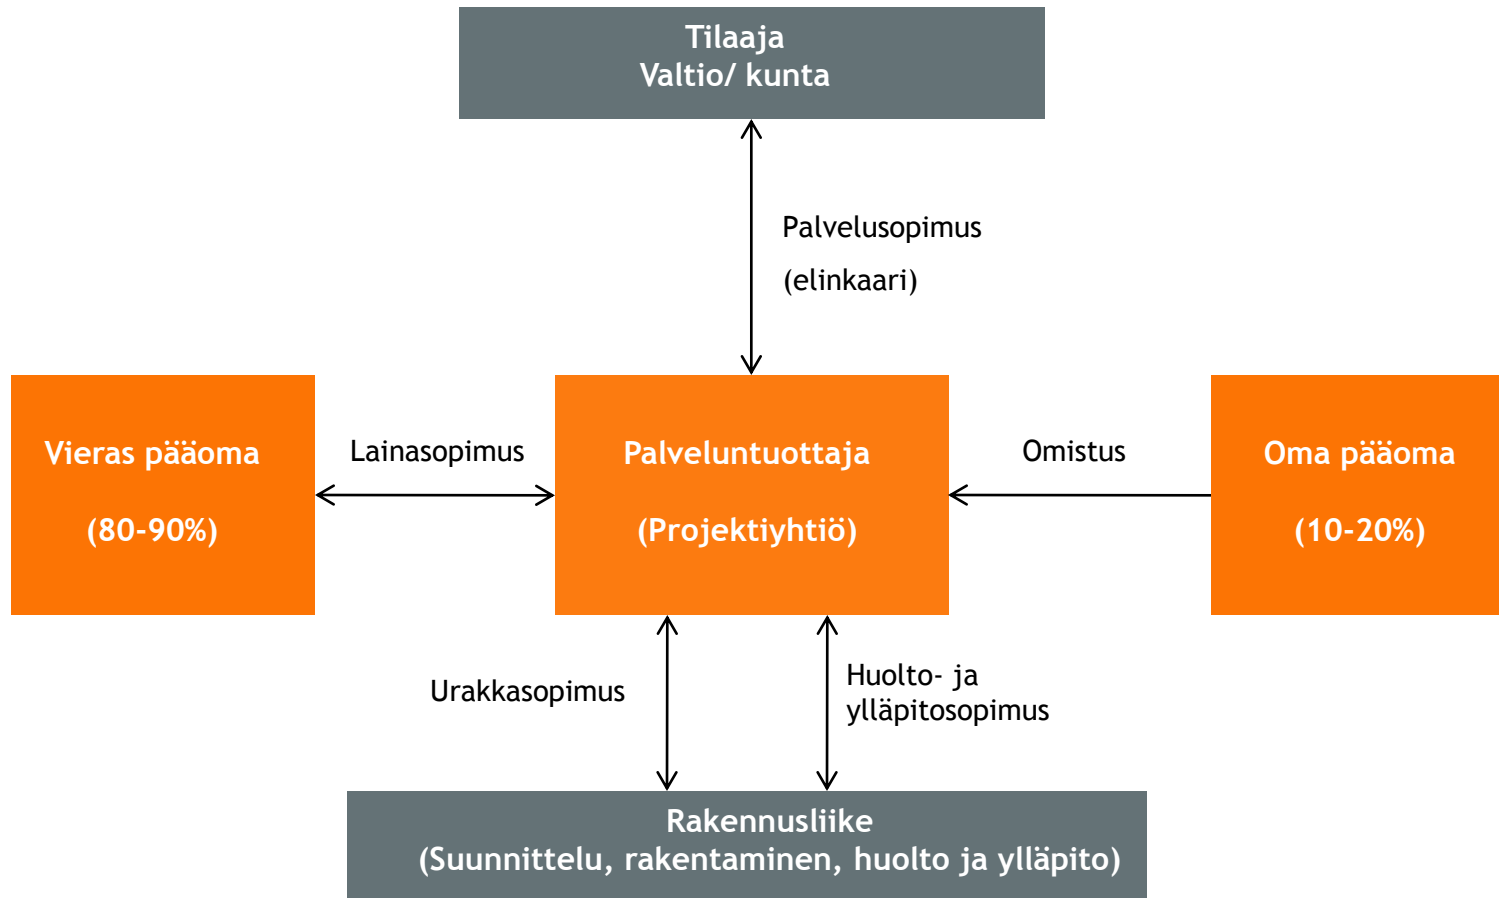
Tilaaja
Valtio/ kunta

Palvelusopimus
(elinkaari)

Vieras pääoma
(80-90%)

Lainasopimus

Palveluntuottaja
(Projektiyhtiö)

Omistus

Oma pääoma
(10-20%)

Urakkasopimus

Huolto- ja ylläpitosopimus

Rakennusliike
(Suunnittelu, rakentaminen, huolto ja ylläpito)